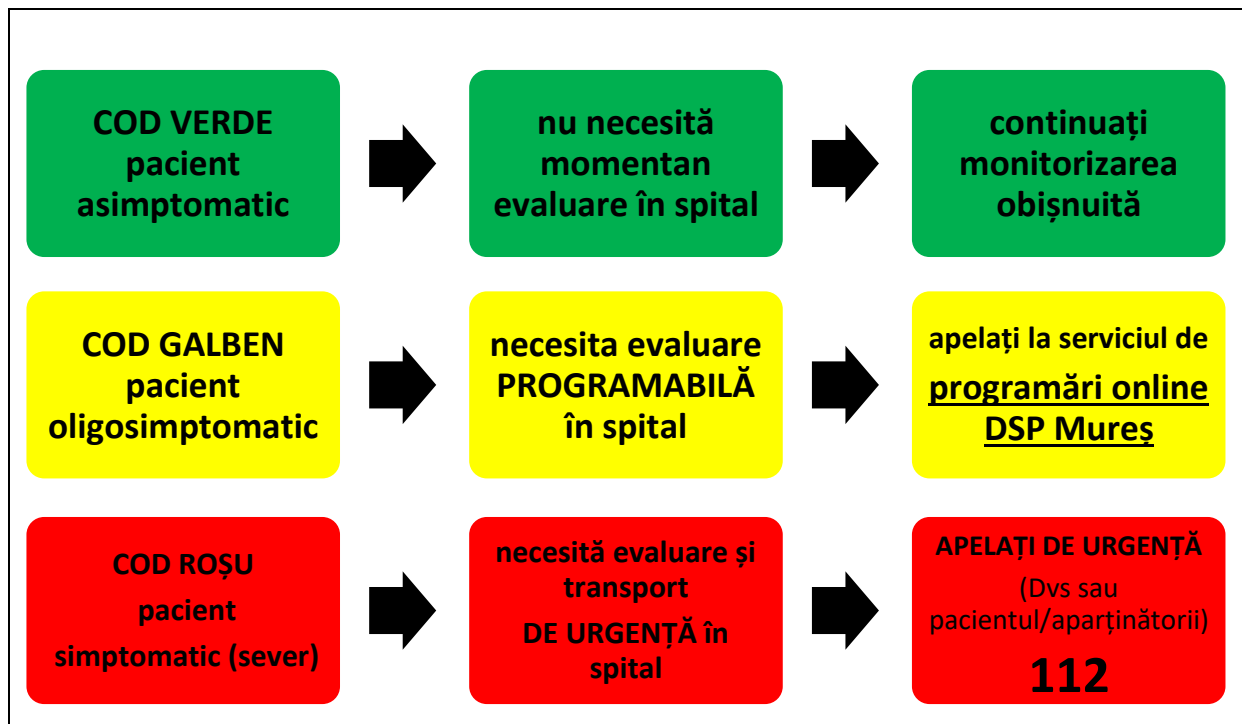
COD VERDE pacient asimptomatic

nu necesită momentan evaluare în spital

continuați monitorizarea obișnuită

COD GALBEN pacient oligosimptomatic

necesita evaluare PROGRAMABILĂ în spital

apelați la serviciul de programări online DSP Mureș

COD ROȘU pacient simptomatic (sever)

necesită evaluare și transport DE URGENȚĂ în spital

APELAȚI DE URGENȚĂ (Dvs sau pacientul/aparținătorii) 112